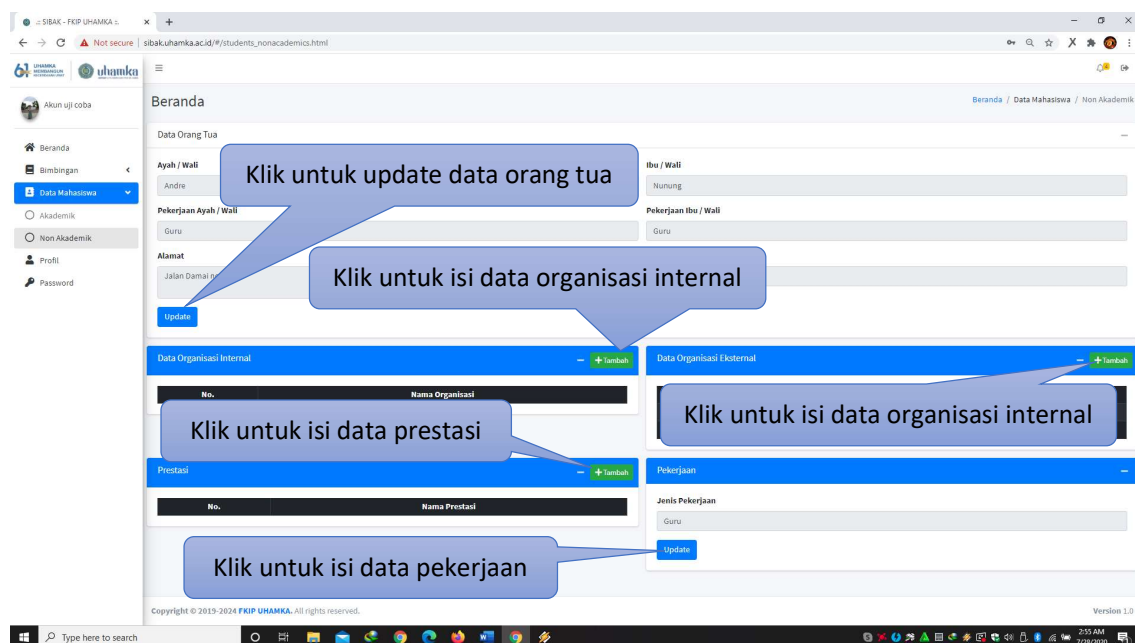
:: SIBAK - FKIP UHAMKA ::
Not secure | sibak.uhamka.ac.id/#/students_nonacademics.html

uhamka

Akun uji coba

Beranda
Bimbingan
Data Mahasiswa
Akademik
Non Akademik
Profil
Password

Beranda
Beranda / Data Mahasiswa / Non Akademik

Data Orang Tua

Klik untuk update data orang tua

Ayah / Wali
Andre
Ibu / Wali
Nunung
Pekerjaan Ayah / Wali
Guru
Pekerjaan Ibu / Wali
Guru
Alamat
Jalan Damai n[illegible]

Klik untuk isi data organisasi internal

Update

Data Organisasi Internal
+Tambah
No.
Nama Organisasi

Data Organisasi Eksternal
+Tambah

Klik untuk isi data organisasi internal

Klik untuk isi data prestasi

Prestasi
+Tambah
No.
Nama Prestasi

Pekerjaan
Jenis Pekerjaan
Guru
Update

Klik untuk isi data pekerjaan

Copyright © 2019-2024 FKIP UHAMKA. All rights reserved.
Version 1.0

Type here to search
2:55 AM
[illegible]